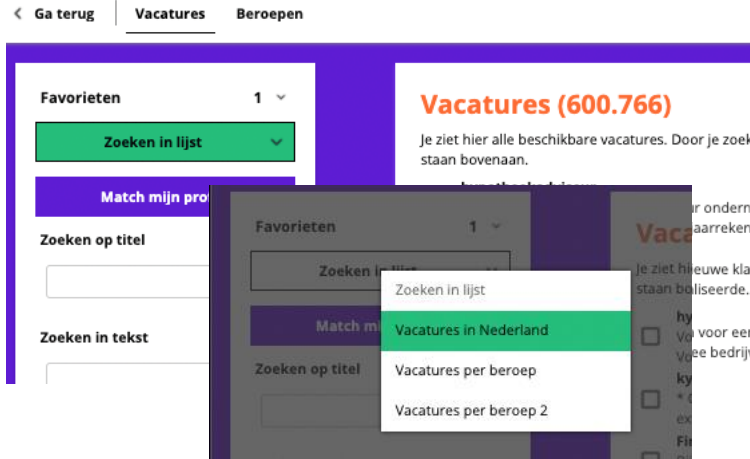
< Ga terug Vacatures Beroepen

Favorieten 1

Zoeken in lijst

Match mijn pro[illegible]

Zoeken op titel

Zoeken in tekst

Vacatures (600.766)

Je ziet hier alle beschikbare vacatures. Door je zoek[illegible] staan bovenaan.

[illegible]r ondern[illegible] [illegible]aarreken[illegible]

Favorieten 1

Zoeken in lijst

Match mi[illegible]

Zoeken op titel

Zoeken in lijst

Vacatures in Nederland

Vacatures per beroep

Vacatures per beroep 2

Vaca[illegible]

Je ziet hi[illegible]euwe kla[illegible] staan bo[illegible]liseerde.

hy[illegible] V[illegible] voor een V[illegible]ee bedrijv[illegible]

ky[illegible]

ex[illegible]

Fi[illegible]